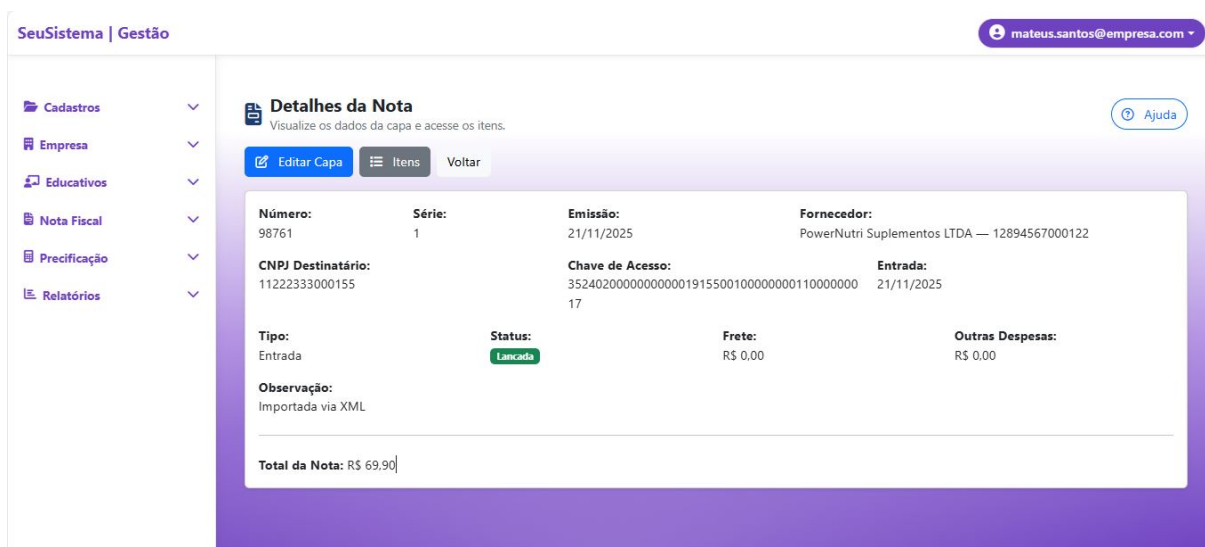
SeuSistema | Gestão

mateus.santos@empresa.com

Cadastros
Empresa
Educativos
Nota Fiscal
Precificação
Relatórios

Detalhes da Nota
Visualize os dados da capa e acesse os itens.

Ajuda

Editar Capa
Itens
Voltar

| Número: | Série: | Emissão: | Fornecedor: |
|---|---|---|---|
| 98761 | 1 | 21/11/2025 | PowerNutri Suplementos LTDA — 12894567000122 |

| CNPJ Destinatário: | Chave de Acesso: | Entrada: |
|---|---|---|
| 11222333000155 | 35240200000000000191550010000000011000000017 | 21/11/2025 |

| Tipo: | Status: | Frete: | Outras Despesas: |
|---|---|---|---|
| Entrada | Lancada | R$ 0,00 | R$ 0,00 |

Observação:
Importada via XML

Total da Nota: R$ 69,90